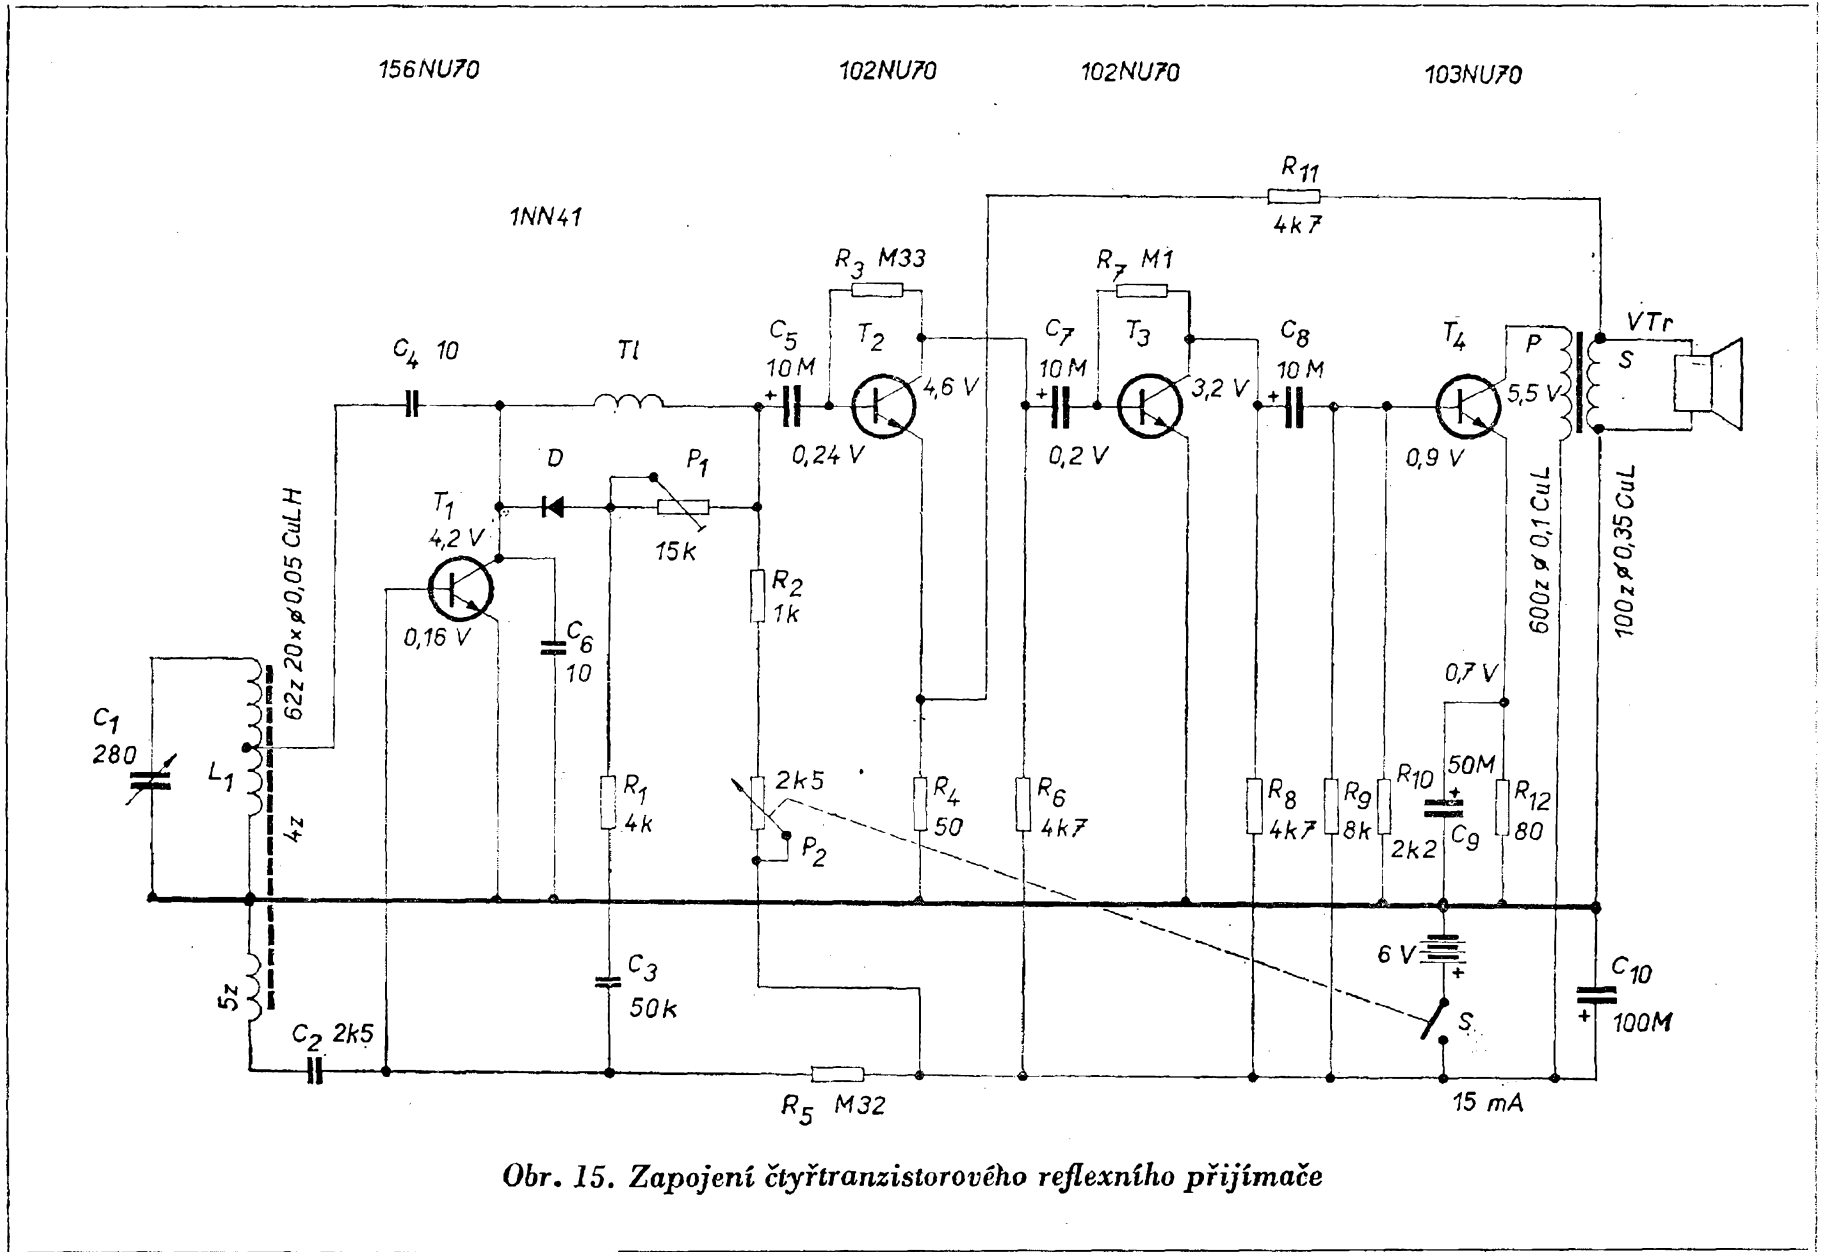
156NU70 102NU70 102NU70 103NU70

$R_{11}$
4k7

1NN41

$R_3$ M33

$R_7$ M1

$C_5$ 10M $T_2$

$C_7$ 10M $T_3$

$C_8$ 10M $T_4$

P VTr S

$C_4$ 10 Tl

4,6 V 3,2 V 5,5 V

0,24 V 0,2 V 0,9 V

D $P_1$

15k

62z 20×ø0,05 CuLH

$T_1$
4,2 V

$R_2$
1k

600z ø 0,1 CuL

100z ø 0,35 CuL

0,16 V

$C_6$
10

0,7 V

$C_1$
280

$L_1$

4z

$R_1$
4k

2k5

$P_2$

$R_4$
50

$R_6$
4k7

$R_8$
4k7

$R_9$
8k

$R_{10}$
2k2

50M
$C_9$

$R_{12}$
80

5z

$C_3$
50k

6 V

$C_{10}$
100M

$C_2$ 2k5

S

$R_5$ M32

15 mA

Obr. 15. Zapojení čtyřtranzistorového reflexního přijímače